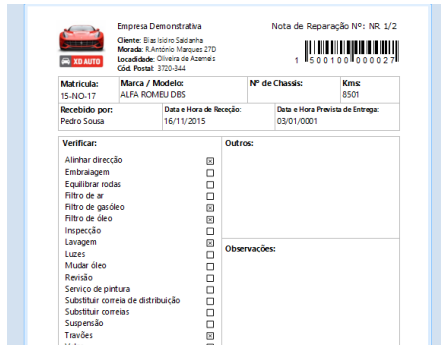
XD AUTO

Empresa Demonstrativa

Cliente: Elias Isidro Saldanha
Morada: R.António Marques 27D
Localidade: Oliveira de Azemeis
Cód. Postal: 3720-344

Nota de Reparação Nº: NR 1/2

1 500100 000027

| Matricula: | Marca / Modelo: | Nº de Chassis: | Kms: |
|---|---|---|---|
| 15-NO-17 | ALFA ROMEU DBS | | 8501 |

| Recebido por: | Data e Hora de Receção: | Data e Hora Prevista de Entrega: |
|---|---|---|
| Pedro Sousa | 16/11/2015 | 03/01/0001 |

Verificar:
Alinhar direcção ☒
Embraiagem ☐
Equilibrar rodas ☐
Filtro de ar ☐
Filtro de gasóleo ☒
Filtro de óleo ☒
Inspecção ☐
Lavagem ☒
Luzes ☐
Mudar óleo ☐
Revisão ☐
Serviço de pintura ☐
Substituir correia de distribuição ☐
Substituir correias ☐
Suspensão ☐
Travões ☒

Outros:

Observações: